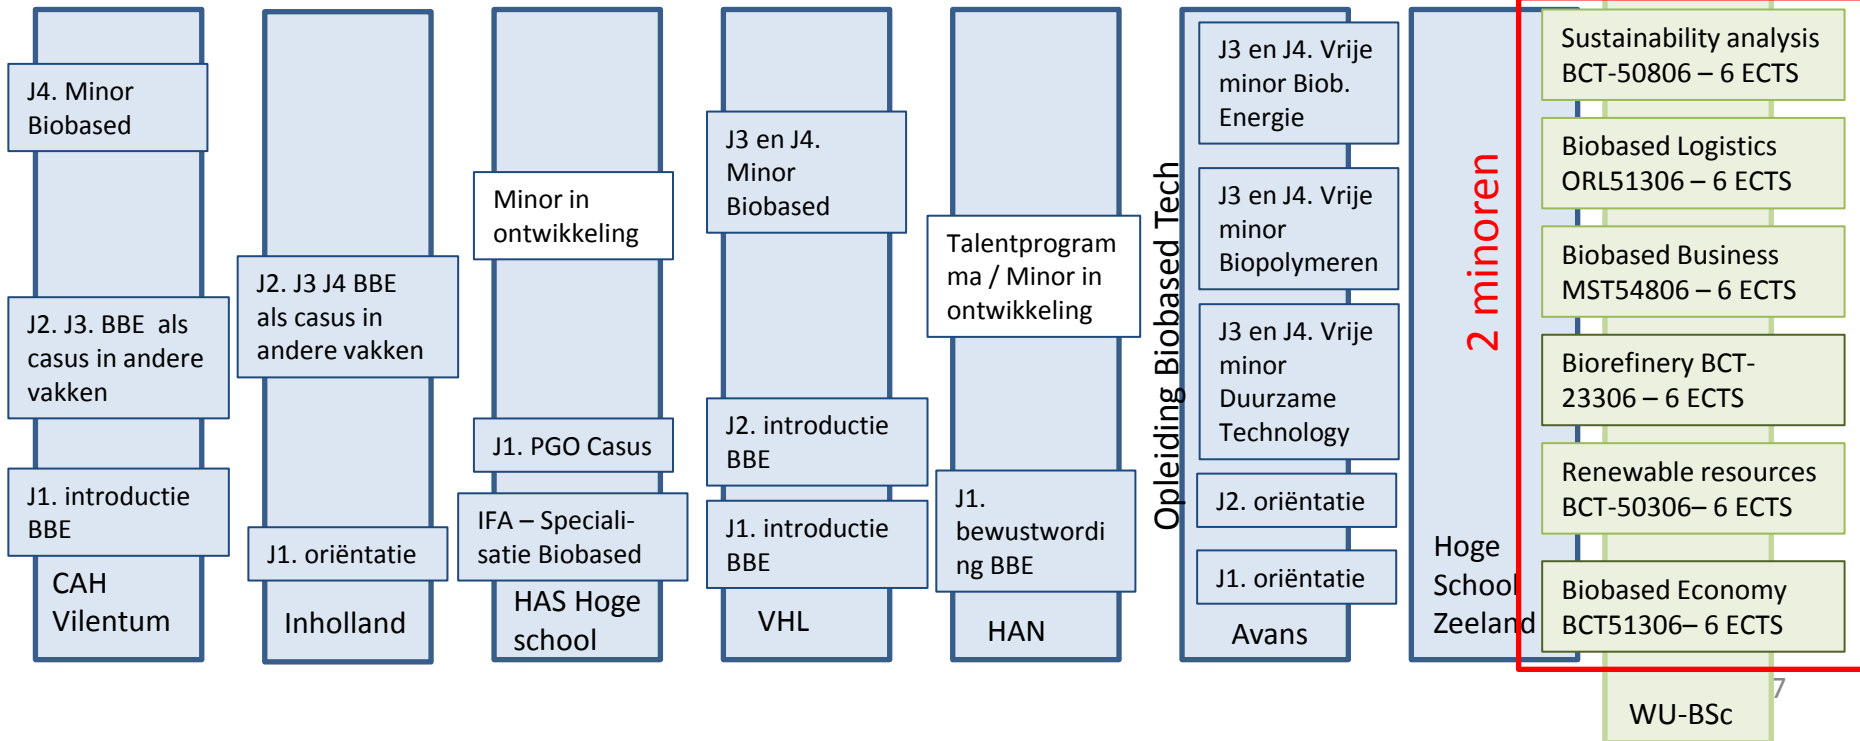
J4. Minor Biobased

J2. J3. BBE als casus in andere vakken

J1. introductie BBE

CAH Vilentum

J2. J3 J4 BBE als casus in andere vakken

J1. oriëntatie

Inholland

Minor in ontwikkeling

J1. PGO Casus

IFA – Specialisatie Biobased

HAS Hoge school

J3 en J4. Minor Biobased

J2. introductie BBE

J1. introductie BBE

VHL

Talentprogramma / Minor in ontwikkeling

J1. bewustwording BBE

HAN

Opleiding Biobased Tech

J3 en J4. Vrije minor Biob. Energie

J3 en J4. Vrije minor Biopolymeren

J3 en J4. Vrije minor Duurzame Technology

J2. oriëntatie

J1. oriëntatie

Avans

2 minoren

Hoge School Zeeland

Sustainability analysis BCT-50806 – 6 ECTS

Biobased Logistics ORL51306 – 6 ECTS

Biobased Business MST54806 – 6 ECTS

Biorefinery BCT-23306 – 6 ECTS

Renewable resources BCT-50306– 6 ECTS

Biobased Economy BCT51306– 6 ECTS

7

WU-BSc